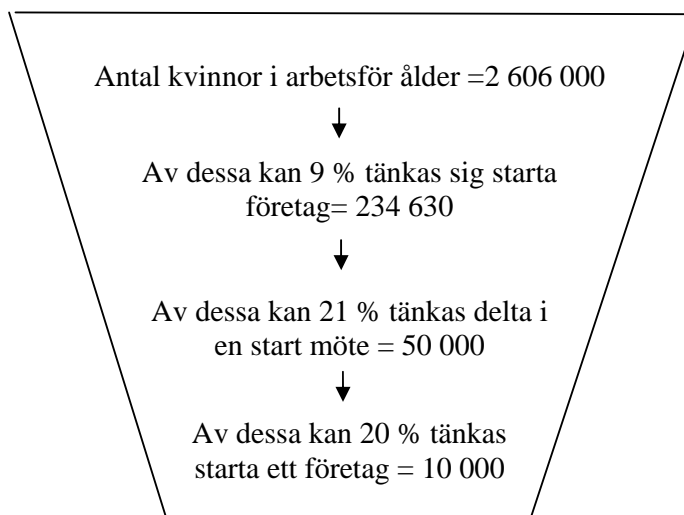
Antal kvinnor i arbetsför ålder =2 606 000

Av dessa kan 9 % tänkas sig starta företag= 234 630

Av dessa kan 21 % tänkas delta i en start möte = 50 000

Av dessa kan 20 % tänkas starta ett företag = 10 000